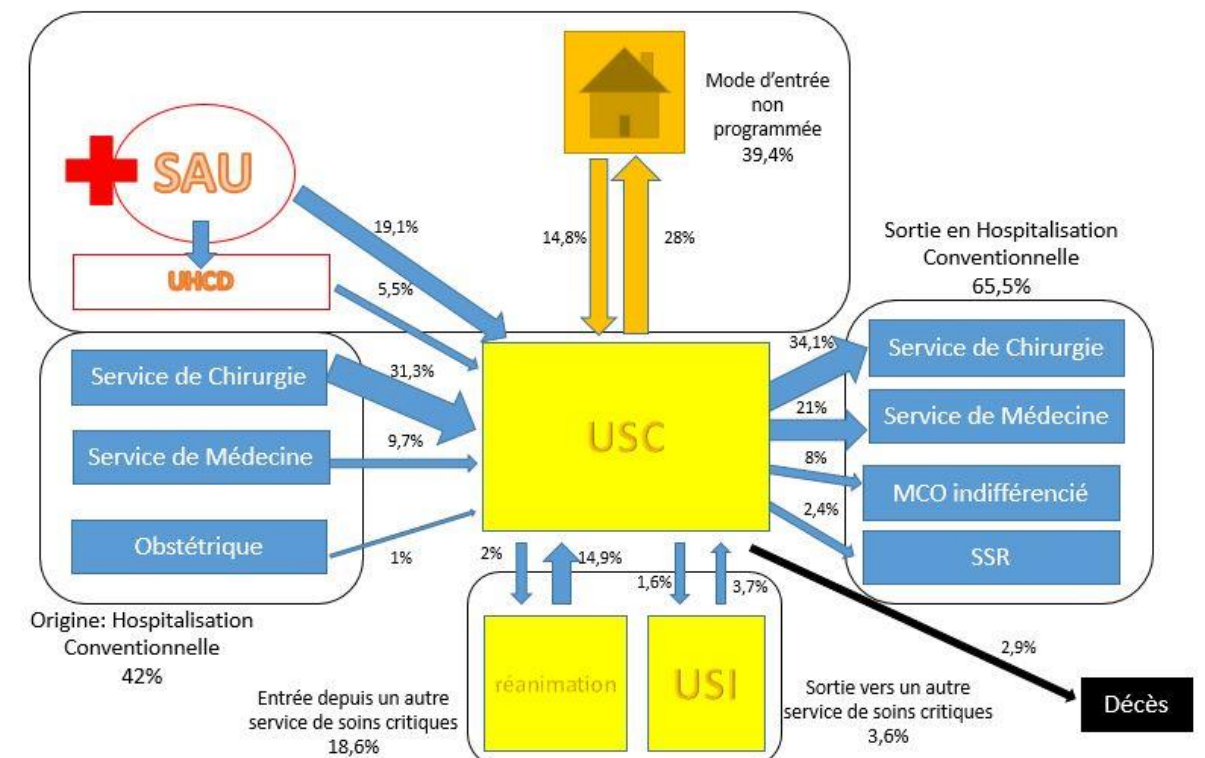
SAU

UHCD

19,1%

5,5%

14,8%

28%

Mode d'entrée non programmée 39,4%

Sortie en Hospitalisation Conventionnelle 65,5%

Service de Chirurgie

31,3%

Service de Médecine

9,7%

Obstétrique

1%

USC

34,1%

Service de Chirurgie

21%

Service de Médecine

8%

MCO indifférencié

2,4%

SSR

2%

14,9%

1,6%

3,7%

réanimation

USI

2,9%

Décès

Origine: Hospitalisation Conventionnelle 42%

Entrée depuis un autre service de soins critiques 18,6%

Sortie vers un autre service de soins critiques 3,6%